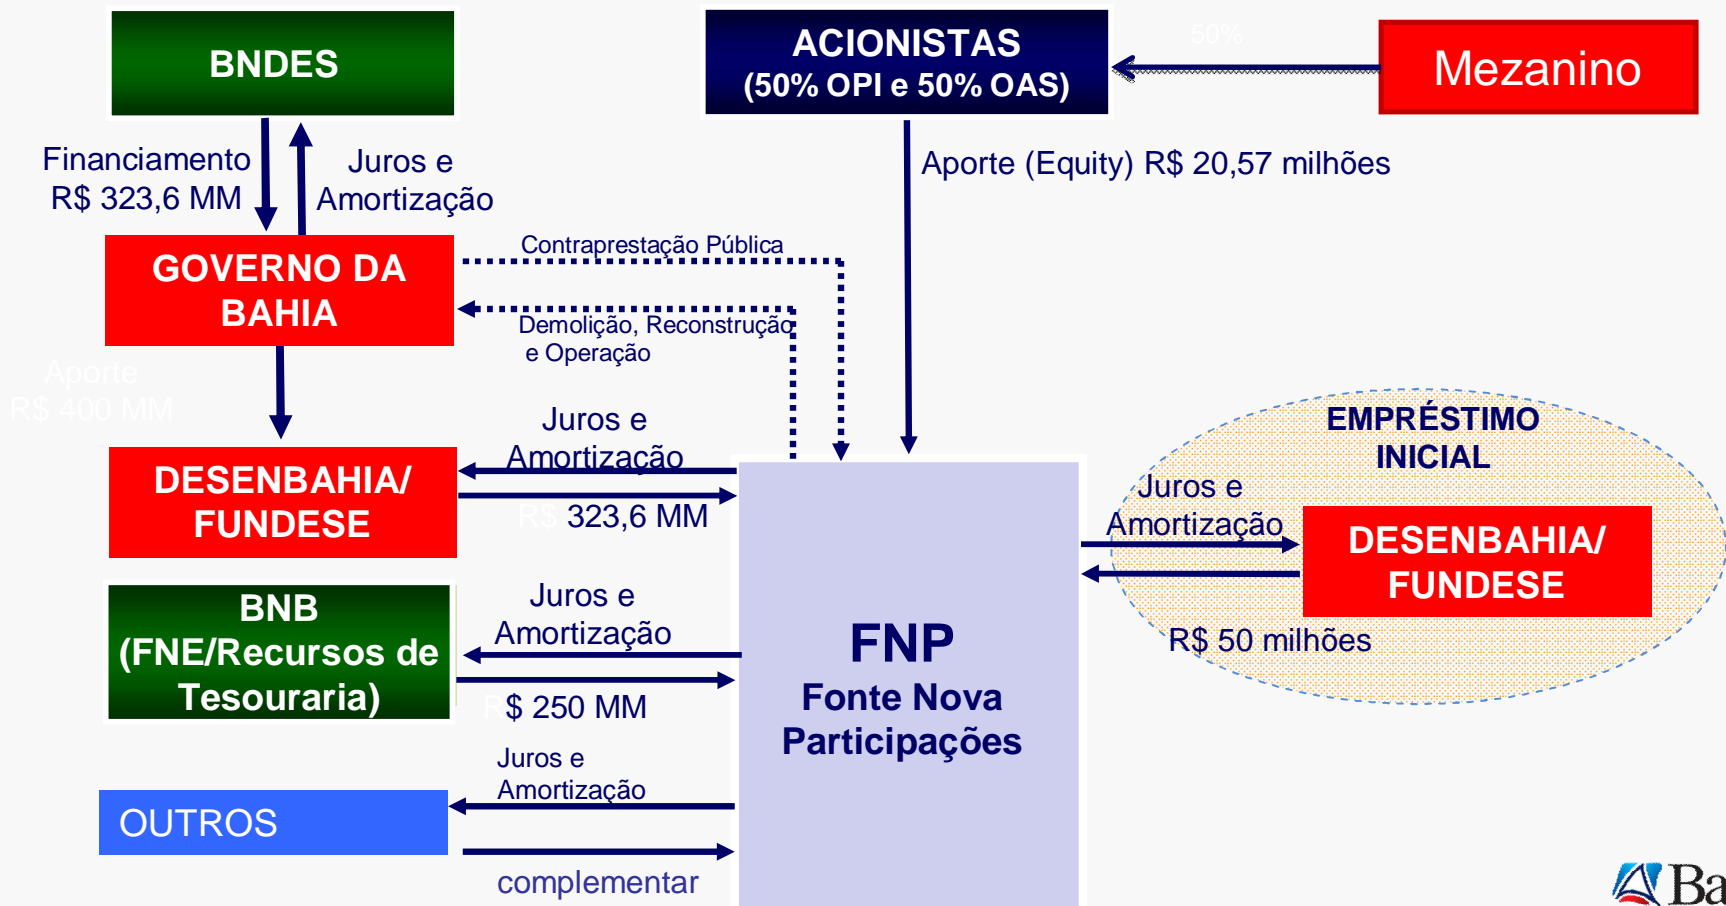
BNDES

ACIONISTAS (50% OPI e 50% OAS)

50%

Mezanino

Financiamento R$ 323,6 MM

Juros e Amortização

Aporte (Equity) R$ 20,57 milhões

GOVERNO DA BAHIA

Contraprestação Pública

Demolição, Reconstrução e Operação

Aporte R$ 400 MM

Juros e Amortização

DESENBAHIA/ FUNDESE

R$ 323,6 MM

EMPRÉSTIMO INICIAL

Juros e Amortização

DESENBAHIA/ FUNDESE

R$ 50 milhões

BNB (FNE/Recursos de Tesouraria)

Juros e Amortização

R$ 250 MM

FNP
Fonte Nova Participações

Juros e Amortização

OUTROS

complementar

Ba